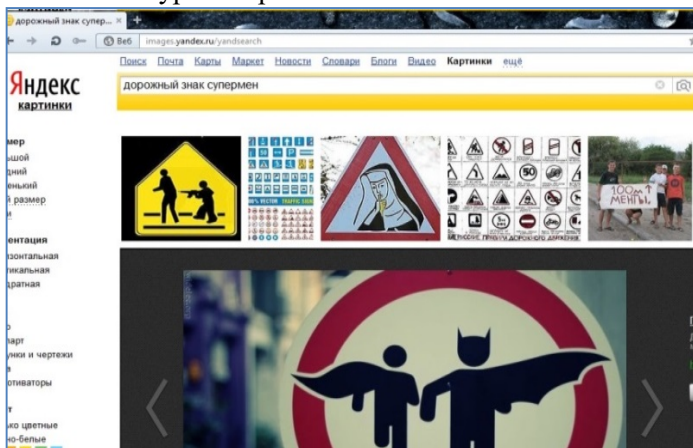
дорожный знак суперм... ×
Веб images.yandex.ru/yandsearch
Поиск Почта Карты Маркет Новости Словари Блоги Видео Картинки ещё
Яндекс
картинки
дорожный знак супермен
мер
льшой
дний
енький
й размер
ентация
изонтальная
икальная
дратная
арт
унки и чертежи
отиваторы
т
ко цветные
но-белые
100м МЕНЬІ
ПРАВИЛ ДОРОЖНОГО ДВИЖЕНИЯ